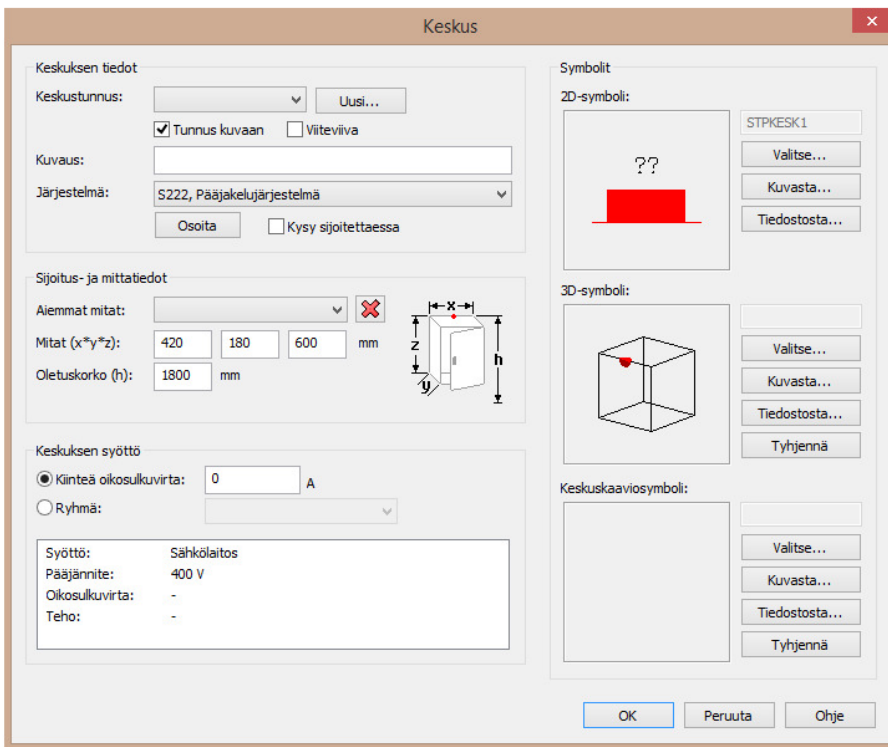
Keskus

Keskuksen tiedot

Keskustunnus:

Uusi...

Tunnus kuvaan

Viiteviiva

Kuvaus:

Järjestelmä: S222, Pääjakelujärjestelmä

Osoita

Kysy sijoitettaessa

Sijoitus- ja mittatiedot

Aiemmat mitat:

Mitat (x*y*z): 420 180 600 mm

Oletuskorko (h): 1800 mm

x

z

h

y

Keskuksen syöttö

Kiinteä oikosulkuvirta: 0 A

Ryhmä:

| | |
|---|---|
| Syöttö: | Sähkölaitos |
| Pääjännite: | 400 V |
| Oikosulkuvirta: | - |
| Teho: | - |

Symbolit

2D-symboli:

??

STPKESK1

Valitse...

Kuvasta...

Tiedostosta...

3D-symboli:

Valitse...

Kuvasta...

Tiedostosta...

Tyhjennä

Keskuskaaviosymboli:

Valitse...

Kuvasta...

Tiedostosta...

Tyhjennä

OK

Peruuta

Ohje